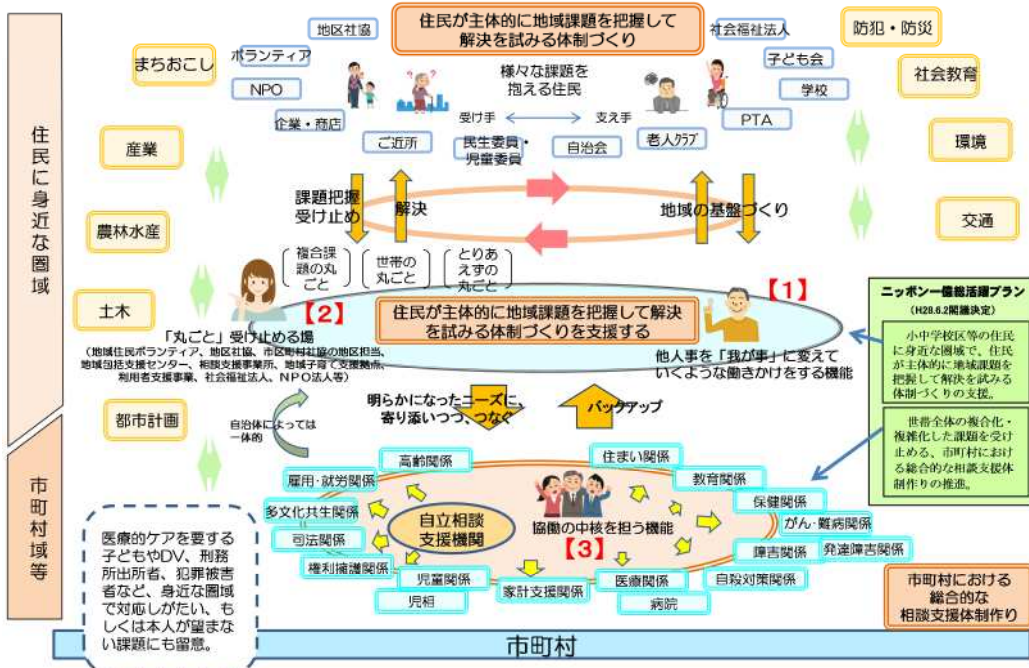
住民に身近な圏域

市町村域等

住民が主体的に地域課題を把握して解決を試みる体制づくり

地区社協
ボランティア
NPO
企業・商店
ご近所
まちおこし

社会福祉法人
子ども会
学校
PTA
老人クラブ
自治会
民生委員・児童委員

様々な課題を抱える住民
受け手
支え手

防犯・防災
社会教育
環境
交通
産業
農林水産
土木
都市計画

課題把握受け止め
解決
地域の基盤づくり

複合課題の丸ごと
世帯の丸ごと
とりあえずの丸ごと

【2】
「丸ごと」受け止める場
（地域住民ボランティア、地区社協、市町村社協の地区担当、地域包括支援センター、相談支援事業所、地域子育て支援拠点、利用者支援事業、社会福祉法人、NPO法人等）

住民が主体的に地域課題を把握して解決を試みる体制づくりを支援する

【1】
他人事を「我が事」に変えていくような働きかけをする機能

ニッポン一億総活躍プラン
（H28.6.2閣議決定）

小中学校区等の住民に身近な圏域で、住民が主体的に地域課題を把握して解決を試みる体制づくりの支援。

世帯全体の複合化・複雑化した課題を受け止める、市町村における総合的な相談支援体制作りの推進。

明らかになったニーズに、寄り添いつつ、つなぐ
バックアップ
自治体によっては一体的

高齢関係
雇用・就労関係
多文化共生関係
司法関係
権利擁護関係
児童関係
児相
家計支援関係
医療関係
病院
自殺対策関係
発達障害関係
障害関係
がん・難病関係
保健関係
教育関係
住まい関係

自立相談支援機関
協働の中核を担う機能
【3】

医療的ケアを要する子どもやDV、刑務所出所者、犯罪被害者など、身近な圏域で対応しがたい、もしくは本人が望まない課題にも留意。

市町村における総合的な相談支援体制作り

市町村